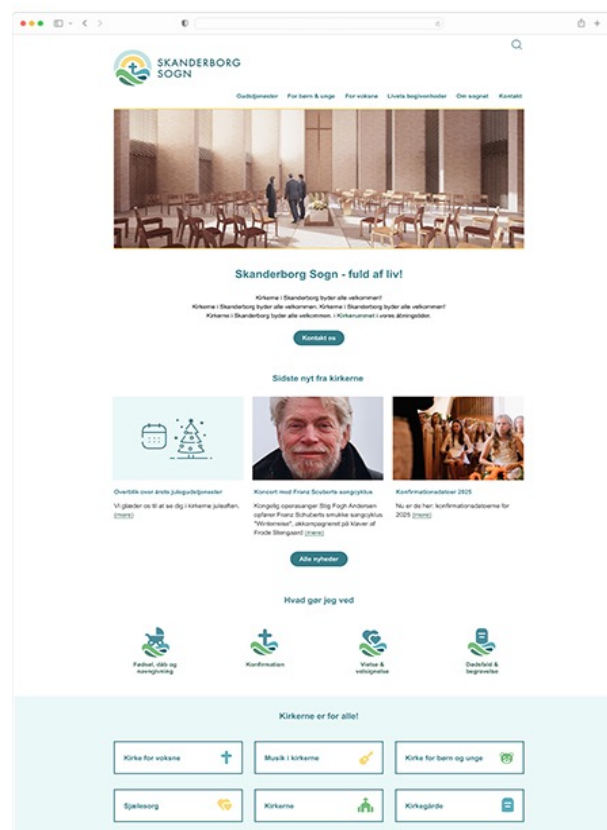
SKANDERBORG SOGN

Gudstjenester For børn & unge For voksne Livets begivenheder Om sognet Kontakt

Skanderborg Sogn - fuld af liv!

Kirkerne i Skanderborg byder alle velkommen! Kirkerne i Skanderborg byder alle velkommen. Kirkerne i Skanderborg byder alle velkommen! Kirkerne i Skanderborg byder alle velkommen. i Kirkerummet i vores åbningstider.

Kontakt os

Sidste nyt fra kirkerne

Overblik over årets julegudstjenester
Vi glæder os til at se dig i kirkerne juleaften. (mere)

Koncert med Franz Scuberts sangcyklus
Kongelig operasanger Stig Fogh Andersen opfører Franz Schuberts smukke sangcyklus "Winterreise", akkompagneret på klaver af Frode Stengaard (mere)

Konfirmationsdatoer 2025
Nu er de her: konfirmationsdatoerne for 2025 (mere)

Alle nyheder

Hvad gør jeg ved

Fødsel, dåb og navngivning
Konfirmation
Vielse & velsignelse
Dødsfald & begravelse

Kirkerne er for alle!

Kirke for voksne
Musik i kirkerne
Kirke for børn og unge
Sjælesorg
Kirkerne
Kirkegårde